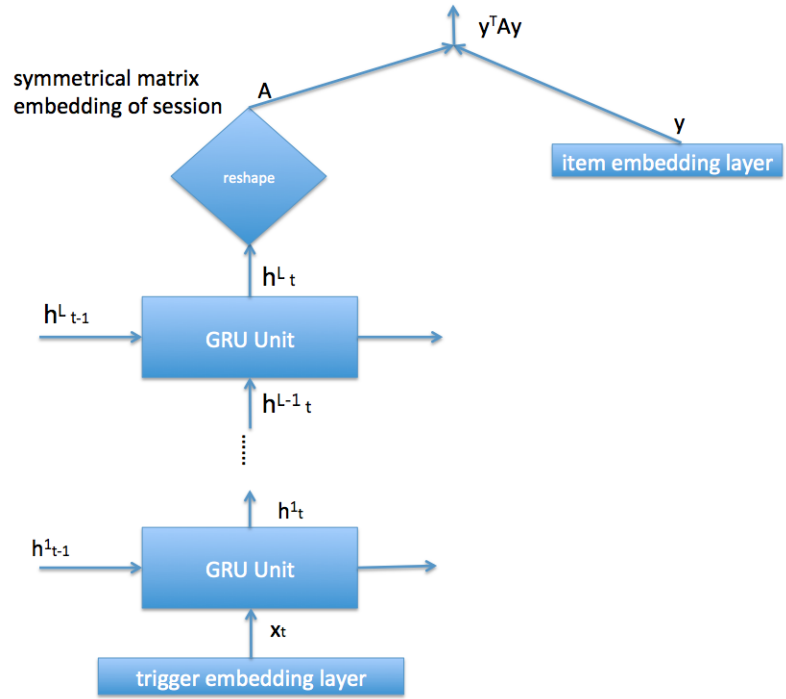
$y^TAy$

symmetrical matrix embedding of session

A

y

item embedding layer

reshape

$h^L{}_t$

$h^L{}_{t-1}$

GRU Unit

$h^{L-1}{}_t$

$h^1{}_t$

$h^1{}_{t-1}$

GRU Unit

$x_t$

trigger embedding layer